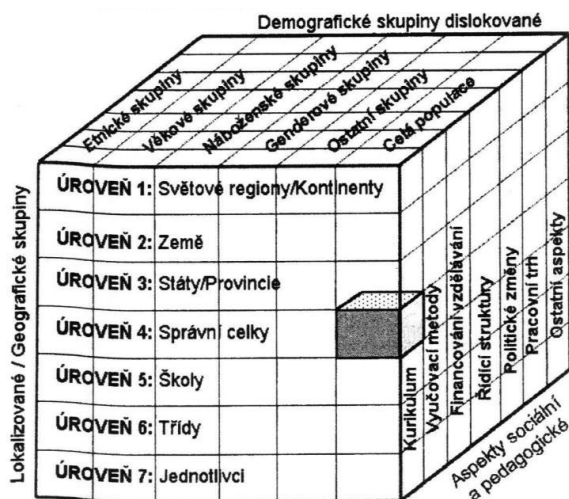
Demografické skupiny dislokované

Etnické skupiny
Věkové skupiny
Náboženské skupiny
Genderové skupiny
Ostatní skupiny
Celá populace

Lokalizované / Geografické skupiny

ÚROVEŇ 1: Světové regiony/Kontinenty
ÚROVEŇ 2: Země
ÚROVEŇ 3: Státy/Provincie
ÚROVEŇ 4: Správní celky
ÚROVEŇ 5: Školy
ÚROVEŇ 6: Třídy
ÚROVEŇ 7: Jednotlivci

Kurikulum
Vyučovací metody
Financování vzdělávání
Řídicí struktury
Politické změny
Pracovní trh
Ostatní aspekty

Aspekty sociální a pedagogické